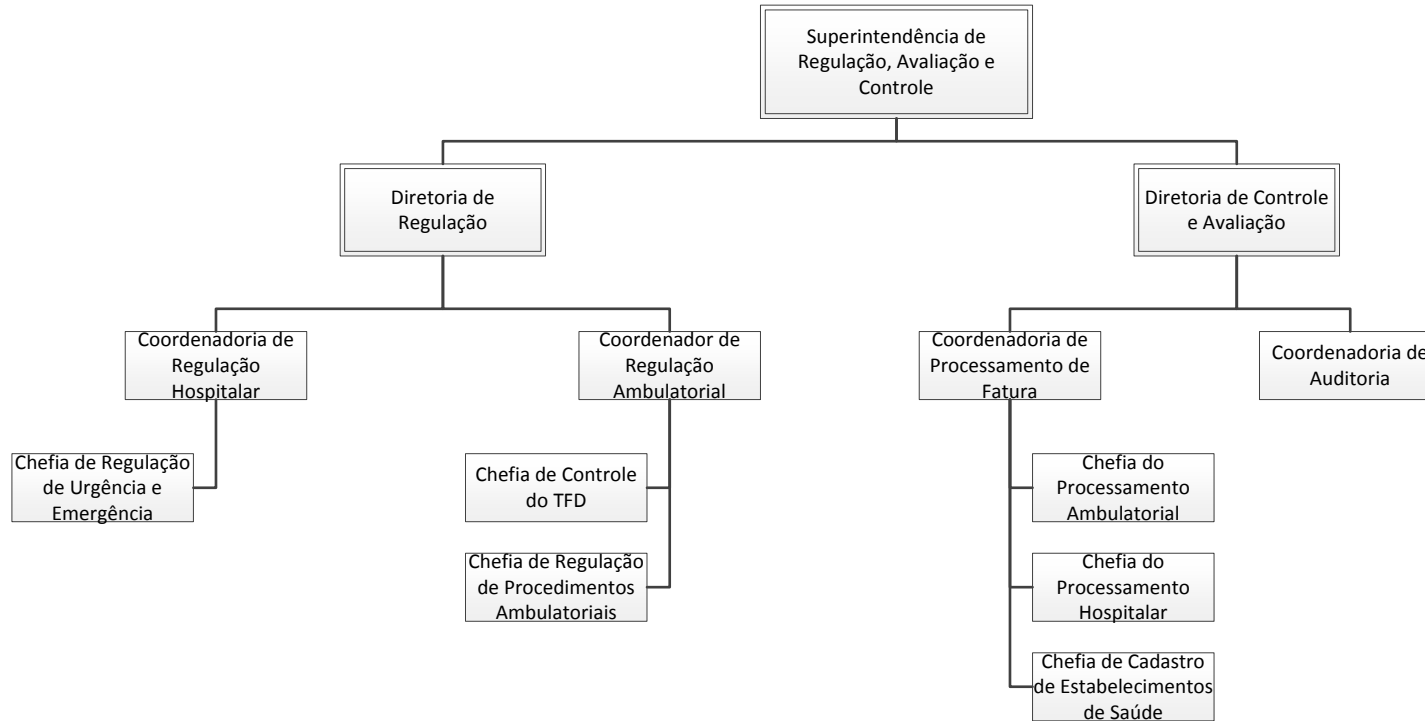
Superintendência de Regulação, Avaliação e Controle

Diretoria de Regulação

Diretoria de Controle e Avaliação

Coordenadoria de Regulação Hospitalar

Coordenador de Regulação Ambulatorial

Coordenadoria de Processamento de Fatura

Coordenadoria de Auditoria

Chefia de Regulação de Urgência e Emergência

Chefia de Controle do TFD

Chefia de Regulação de Procedimentos Ambulatoriais

Chefia do Processamento Ambulatorial

Chefia do Processamento Hospitalar

Chefia de Cadastro de Estabelecimentos de Saúde